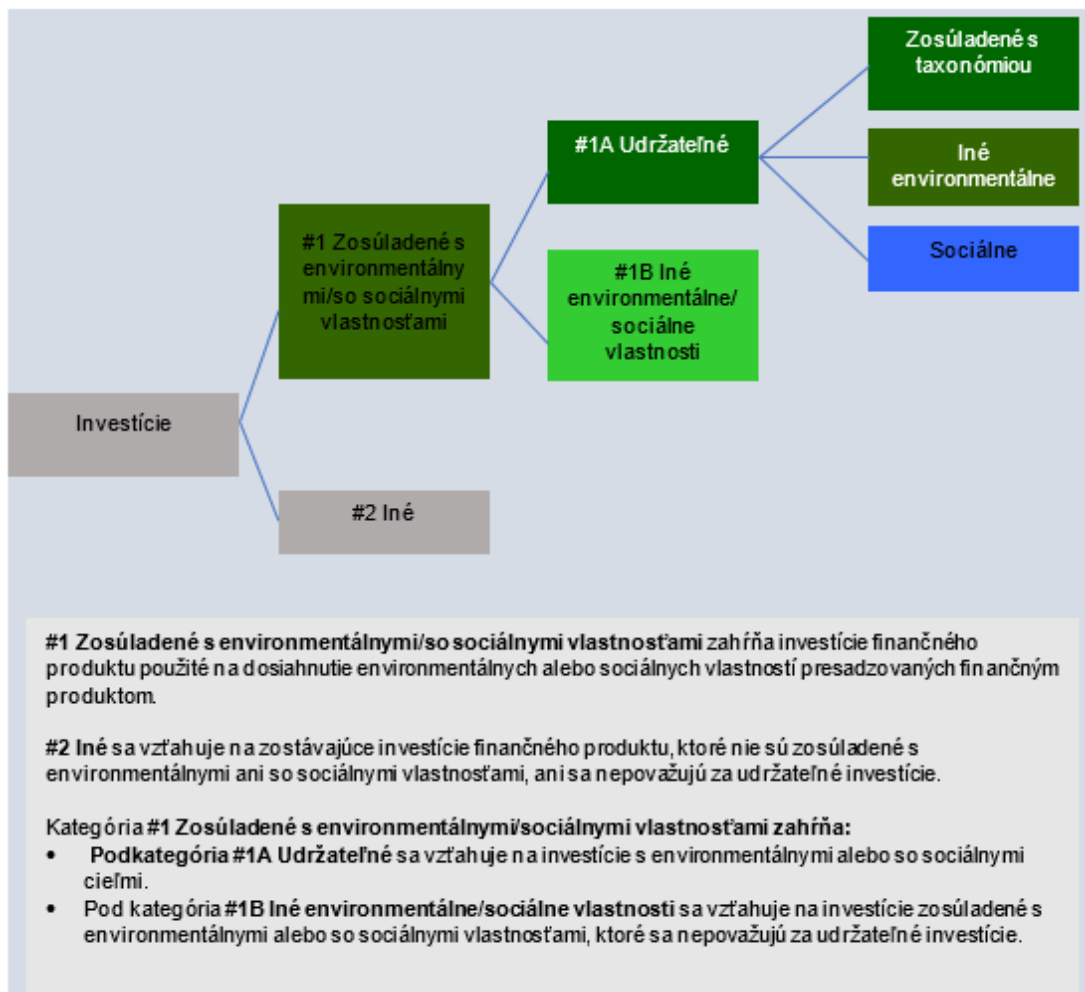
Investície

#1 Zosúladené s environmentálnymi/so sociálnymi vlastnosťami

#2 Iné

#1A Udržateľné

#1B Iné environmentálne/ sociálne vlastnosti

Zosúladené s taxonómiou

Iné environmentálne

Sociálne

**#1 Zosúladené s environmentálnymi/so sociálnymi vlastnosťami** zahŕňa investície finančného produktu použité na dosiahnutie environmentálnych alebo sociálnych vlastností presadzovaných finančným produktom.

**#2 Iné** sa vzťahuje na zostávajúce investície finančného produktu, ktoré nie sú zosúladené s environmentálnymi ani so sociálnymi vlastnosťami, ani sa nepovažujú za udržateľné investície.

Kategória **#1 Zosúladené s environmentálnymi/sociálnymi vlastnosťami zahŕňa:**
- **Podkategória #1A Udržateľné** sa vzťahuje na investície s environmentálnymi alebo so sociálnymi cieľmi.
- Pod kategória **#1B Iné environmentálne/sociálne vlastnosti** sa vzťahuje na investície zosúladené s environmentálnymi alebo so sociálnymi vlastnosťami, ktoré sa nepovažujú za udržateľné investície.